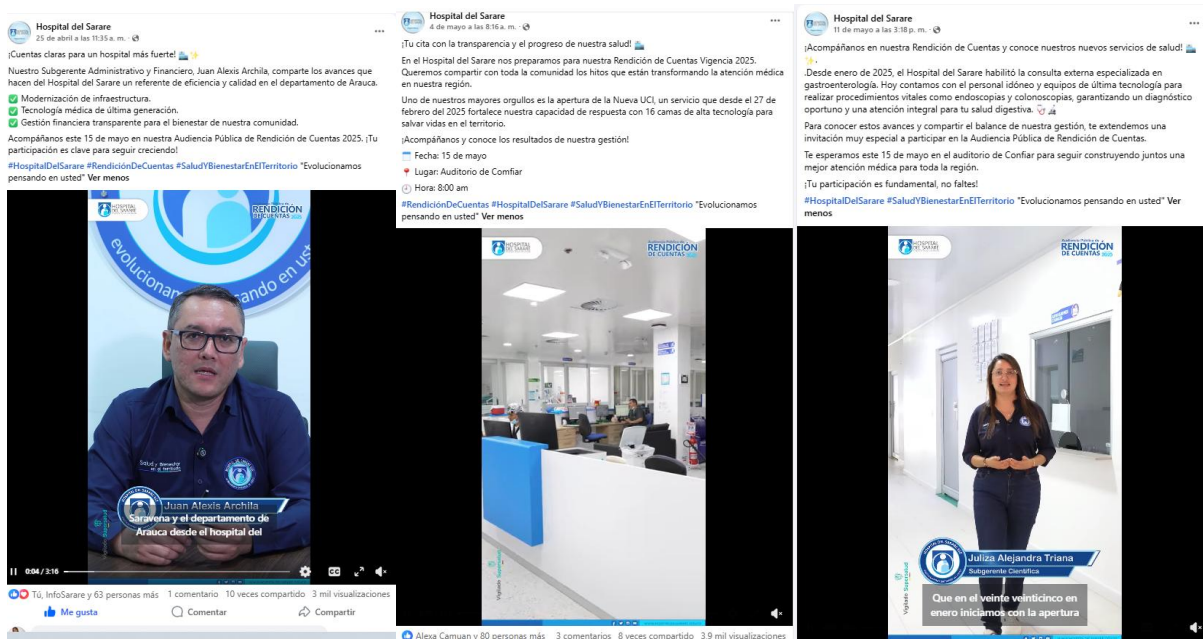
Hospital del Sarare
25 de abril a las 11:35 a. m. ·

¡Cuentas claras para un hospital más fuerte! ✨

Nuestro Subgerente Administrativo y Financiero, Juan Alexis Archila, comparte los avances que hacen del Hospital del Sarare un referente de eficiencia y calidad en el departamento de Arauca.

✅ Modernización de infraestructura.
✅ Tecnología médica de última generación.
✅ Gestión financiera transparente para el bienestar de nuestra comunidad.

Acompáñanos este 15 de mayo en nuestra Audiencia Pública de Rendición de Cuentas 2025. ¡Tu participación es clave para seguir creciendo!

#HospitalDelSarare #RendiciónDeCuentas #SaludYBienestarEnElTerritorio "Evolucionamos pensando en usted" Ver menos

HOSPITAL DEL SARARE
RENDICIÓN DE CUENTAS 2025
evolucionamos pensando en usted
Juan Alexis Archila
Saravena y el departamento de Arauca desde el hospital del
0:04 / 3:16

Tú, InfoSarare y 63 personas más 1 comentario 10 veces compartido 3 mil visualizaciones
Me gusta Comentar Compartir

Hospital del Sarare
4 de mayo a las 8:16 a. m. ·

¡Tu cita con la transparencia y el progreso de nuestra salud!

En el Hospital del Sarare nos preparamos para nuestra Rendición de Cuentas Vigencia 2025. Queremos compartir con toda la comunidad los hitos que están transformando la atención médica en nuestra región.

Uno de nuestros mayores orgullos es la apertura de la Nueva UCI, un servicio que desde el 27 de febrero del 2025 fortalece nuestra capacidad de respuesta con 16 camas de alta tecnología para salvar vidas en el territorio.

¡Acompáñanos y conoce los resultados de nuestra gestión!

Fecha: 15 de mayo
Lugar: Auditorio de Comfiar
Hora: 8:00 am

#RendiciónDeCuentas #HospitalDelSarare #SaludYBienestarEnElTerritorio "Evolucionamos pensando en usted" Ver menos

HOSPITAL DEL SARARE
RENDICIÓN DE CUENTAS

Alexa Camuan y 80 personas más 3 comentarios 8 veces compartido 3.9 mil visualizaciones

Hospital del Sarare
11 de mayo a las 3:18 p. m. ·

¡Acompáñanos en nuestra Rendición de Cuentas y conoce nuestros nuevos servicios de salud! ✨.

.Desde enero de 2025, el Hospital del Sarare habilitó la consulta externa especializada en gastroenterología. Hoy contamos con el personal idóneo y equipos de última tecnología para realizar procedimientos vitales como endoscopias y colonoscopias, garantizando un diagnóstico oportuno y una atención integral para tu salud digestiva.

Para conocer estos avances y compartir el balance de nuestra gestión, te extendemos una invitación muy especial a participar en la Audiencia Pública de Rendición de Cuentas.

Te esperamos este 15 de mayo en el auditorio de Confiar para seguir construyendo juntos una mejor atención médica para toda la región.

¡Tu participación es fundamental, no faltes!

#HospitalDelSarare #SaludYBienestarEnElTerritorio "Evolucionamos pensando en usted" Ver menos

HOSPITAL DEL SARARE
RENDICIÓN DE CUENTAS 2025
Juliza Alejandra Triana
Subgerente Científica
Que en el veinte veinticinco en enero iniciamos con la apertura